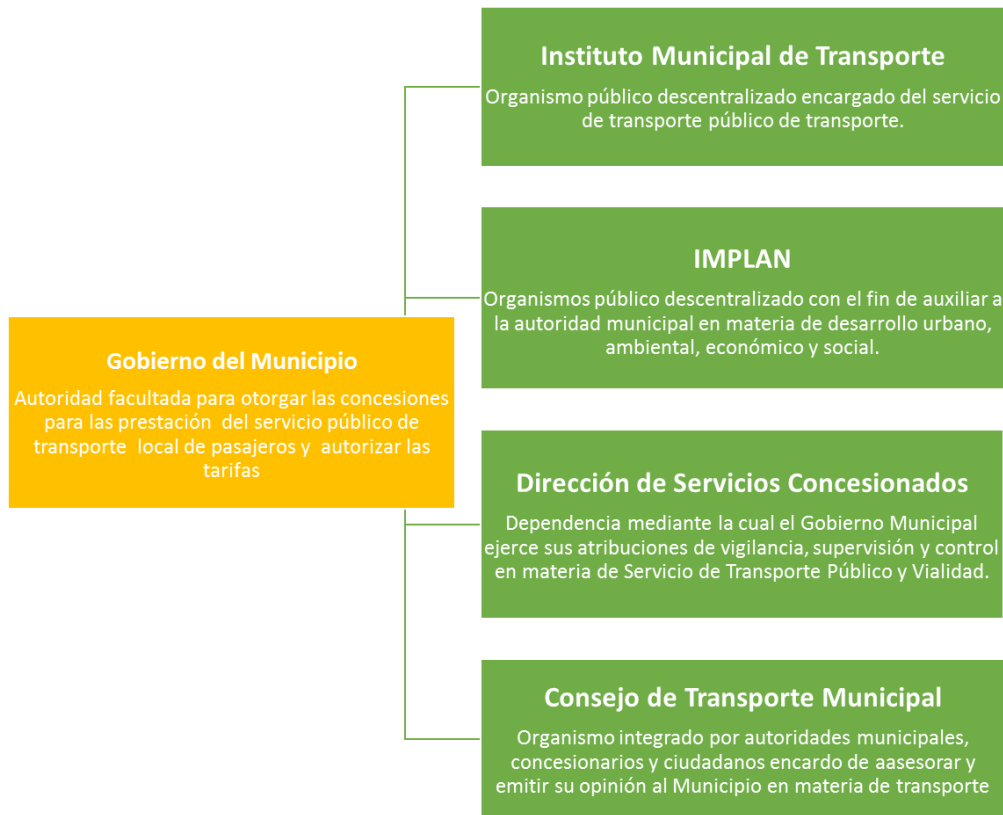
Gobierno del Municipio

Autoridad facultada para otorgar las concesiones para las prestación del servicio público de transporte local de pasajeros y autorizar las tarifas

Instituto Municipal de Transporte

Organismo público descentralizado encargado del servicio de transporte público de transporte.

IMPLAN

Organismos público descentralizado con el fin de auxiliar a la autoridad municipal en materia de desarrollo urbano, ambiental, económico y social.

Dirección de Servicios Concesionados

Dependencia mediante la cual el Gobierno Municipal ejerce sus atribuciones de vigilancia, supervisión y control en materia de Servicio de Transporte Público y Vialidad.

Consejo de Transporte Municipal

Organismo integrado por autoridades municipales, concesionarios y ciudadanos encardo de aasesorar y emitir su opinión al Municipio en materia de transporte